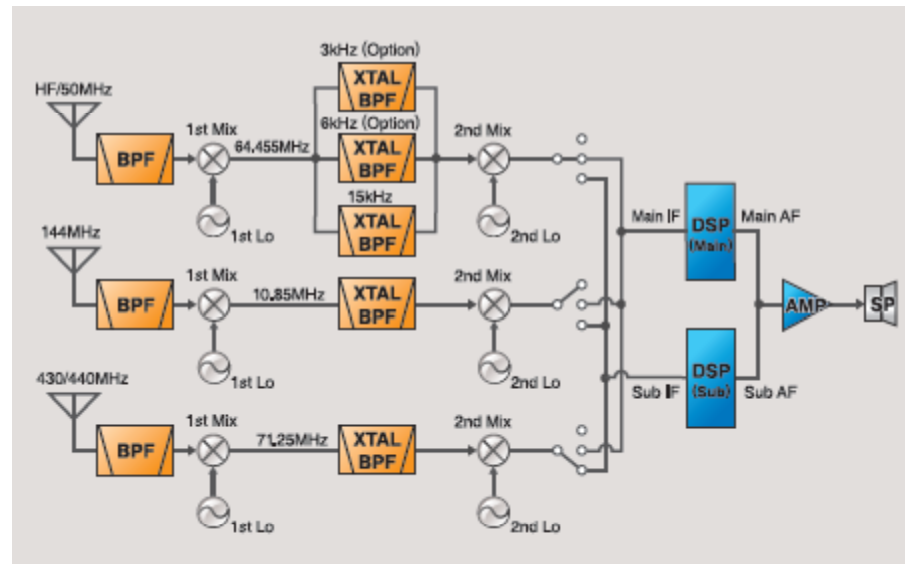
HF/50MHz
BPF
1st Mix
64.455MHz
1st Lo
3kHz (Option)
XTAL BPF
6kHz (Option)
XTAL BPF
15kHz
XTAL BPF
2nd Mix
2nd Lo

144MHz
BPF
1st Mix
10.85MHz
1st Lo
XTAL BPF
2nd Mix
2nd Lo

430/440MHz
BPF
1st Mix
71.25MHz
1st Lo
XTAL BPF
2nd Mix
2nd Lo

Main IF
DSP (Main)
Main AF
Sub IF
DSP (Sub)
Sub AF
AMP
SP